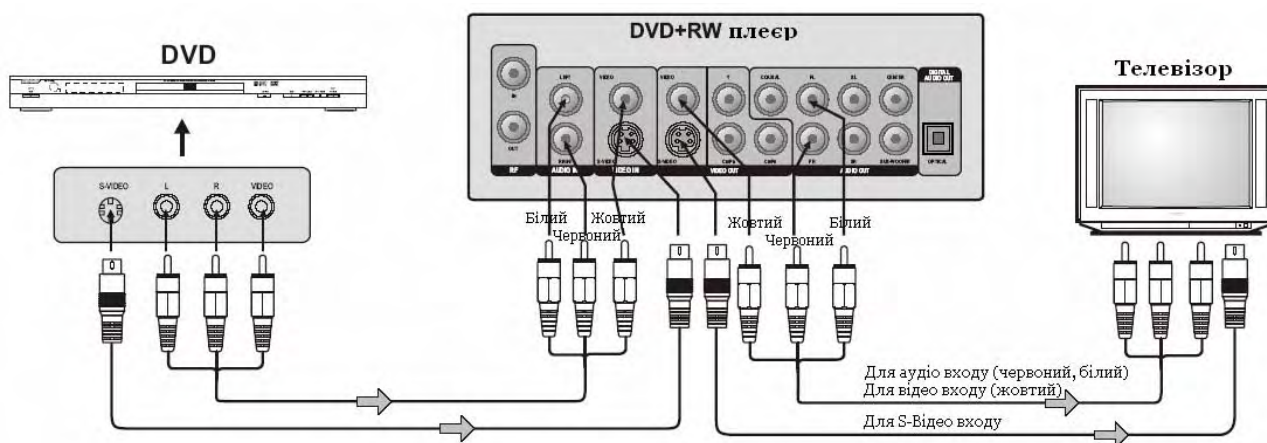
DVD

DVD+RW плеєр

Телевізор

S-VIDEO L R VIDEO

RF IN OUT

LEFT RIGHT AUDIO IN

VIDEO S-VIDEO VIDEO IN

VIDEO S-VIDEO Y CbPb CrPr VIDEO OUT

COAXIAL FL SL CENTER FR SR SUB-WOOFER AUDIO OUT

DIGITAL AUDIO OUT OPTICAL

Білий Жовтий
Червоний

Жовтий Білий
Червоний

Для аудіо входу (червоний, білий)
Для відео входу (жовтий)
Для S-Відео входу